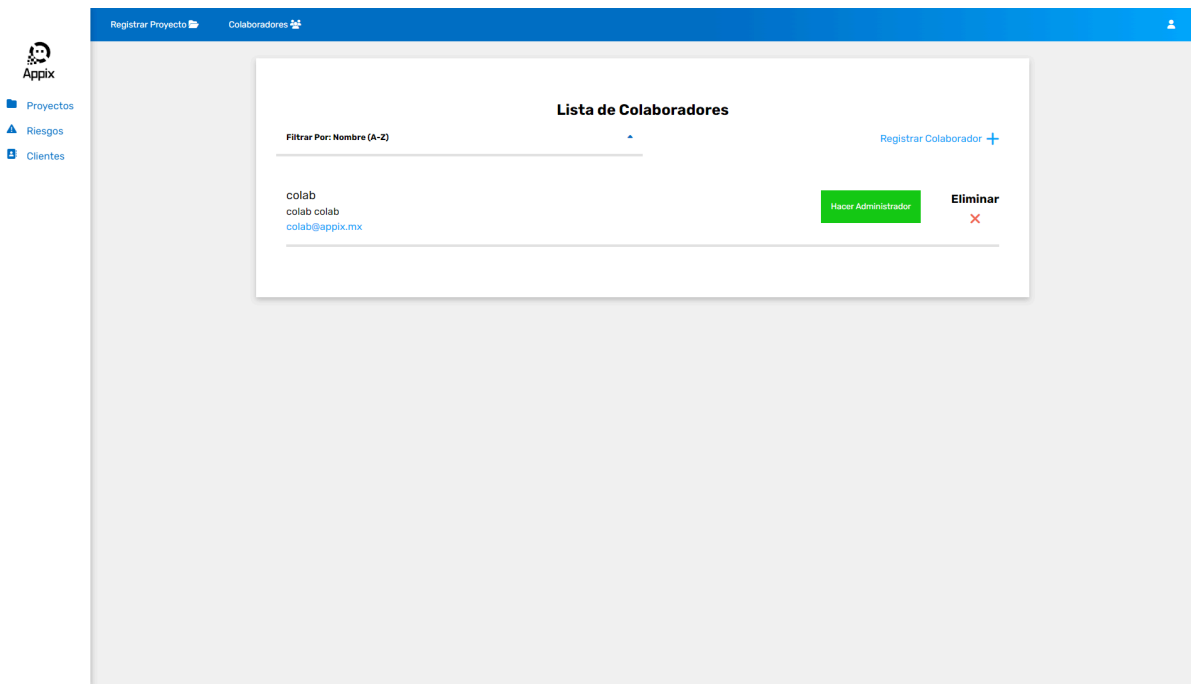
Registrar Proyecto Colaboradores

Appix

Proyectos
Riesgos
Clientes

Lista de Colaboradores

Filtrar Por: Nombre (A-Z)

Registrar Colaborador +

colab
colab colab
colab@appix.mx

Hacer Administrador

Eliminar
✕